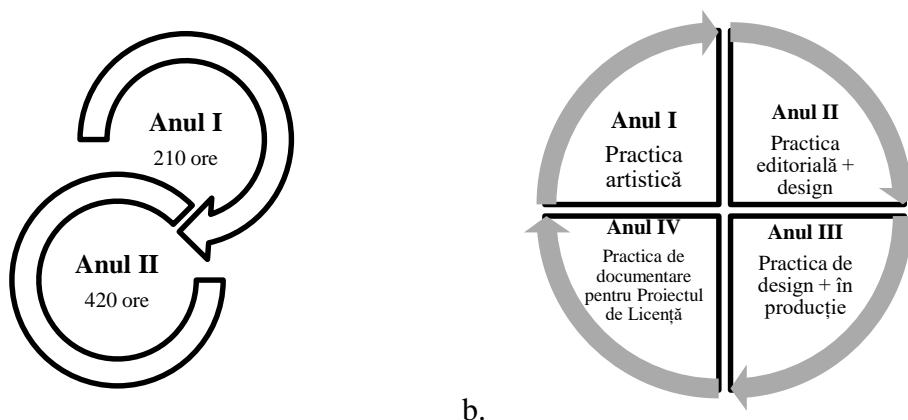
Anul I
210 ore

Anul II
420 ore

Anul I
Practica artistică

Anul II
Practica editorială + design

Anul III
Practica de design + în producție

Anul IV
Practica de documentare pentru Proiectul de Licență

b.